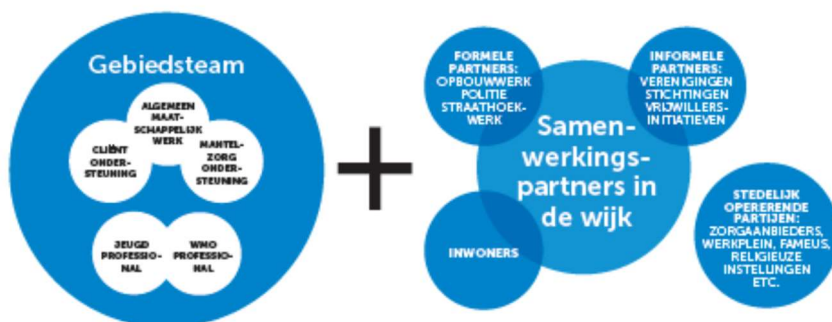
Gebiedsteam

ALGEMEEN MAATSCHAPPELIJK WERK

CLIËNT ONDERSTEUNING

MANTELZORG ONDERSTEUNING

JEUGD PROFESSIONAL

WMO PROFESSIONAL

+

FORMELE PARTNERS: OPBOUWWERK POLITIE STRAATHOEKWERK

INFORMELE PARTNERS: VERENIGINGEN STICHTINGEN VRIJWILLERSINITIATIEVEN

Samenwerkingspartners in de wijk

INWONERS

STEDELIJK OPERERENDE PARTIJEN: ZORGAANBIEDERS, WERKPLEIN, FAMEUS, RELIGIEUZE INSTELUNGEN ETC.